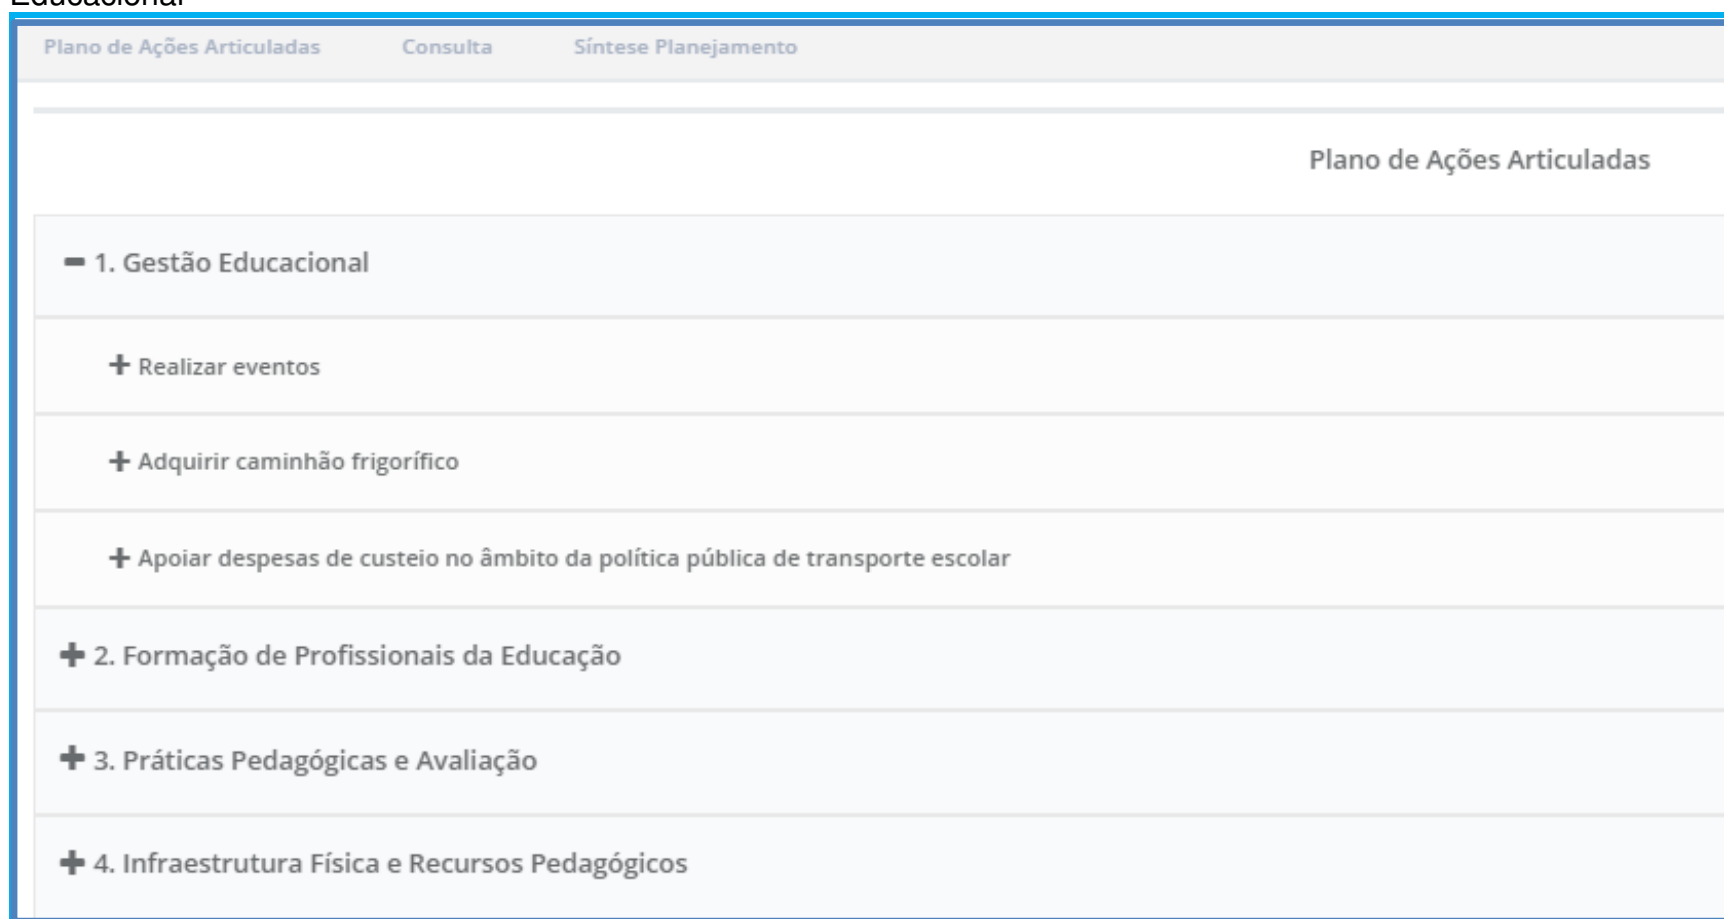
Educacional

Plano de Ações Articuladas Consulta Síntese Planejamento

Plano de Ações Articuladas

− 1. Gestão Educacional

+ Realizar eventos

+ Adquirir caminhão frigorífico

+ Apoiar despesas de custeio no âmbito da política pública de transporte escolar

+ 2. Formação de Profissionais da Educação

+ 3. Práticas Pedagógicas e Avaliação

+ 4. Infraestrutura Física e Recursos Pedagógicos